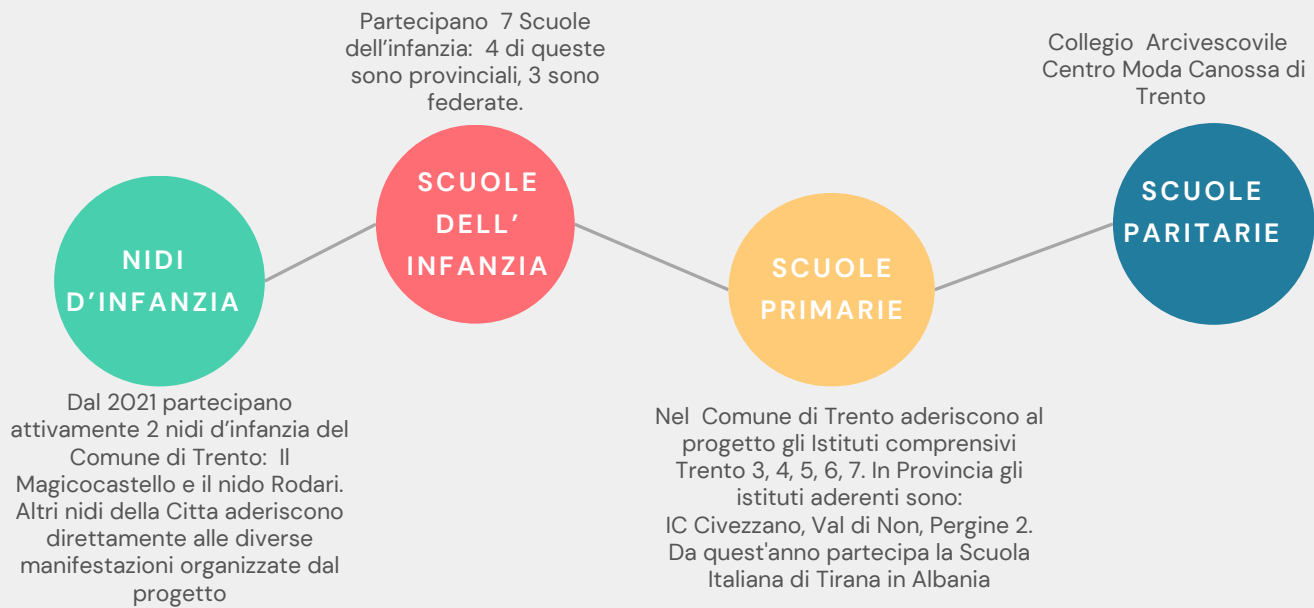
Partecipano 7 Scuole dell'infanzia: 4 di queste sono provinciali, 3 sono federate.

Collegio Arcivescovile Centro Moda Canossa di Trento

NIDI D'INFANZIA

SCUOLE DELL' INFANZIA

SCUOLE PRIMARIE

SCUOLE PARITARIE

Dal 2021 partecipano attivamente 2 nidi d'infanzia del Comune di Trento: Il Magicocastello e il nido Rodari. Altri nidi della Citta aderiscono direttamente alle diverse manifestazioni organizzate dal progetto

Nel Comune di Trento aderiscono al progetto gli Istituti comprensivi Trento 3, 4, 5, 6, 7. In Provincia gli istituti aderenti sono: IC Civezzano, Val di Non, Pergine 2. Da quest'anno partecipa la Scuola Italiana di Tirana in Albania